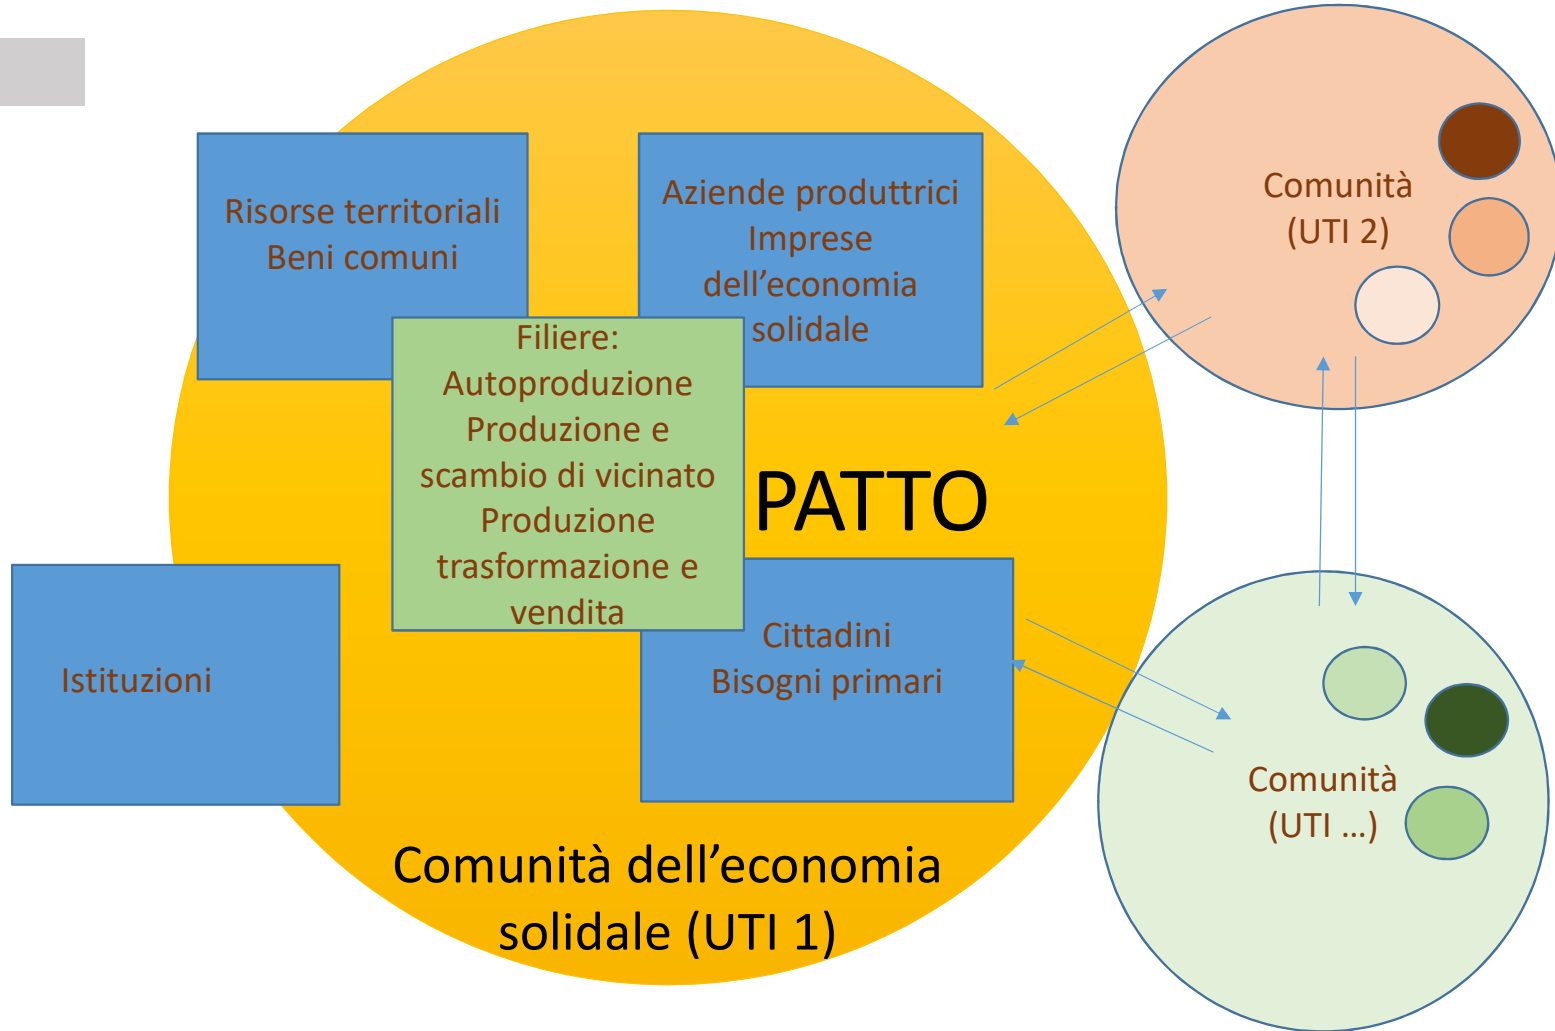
Risorse territoriali
Beni comuni

Aziende produttrici
Imprese
dell’economia
solidale

Filiere:
Autoproduzione
Produzione e
scambio di vicinato
Produzione
trasformazione e
vendita

PATTO

Istituzioni

Cittadini
Bisogni primari

Comunità dell’economia
solidale (UTI 1)

Comunità
(UTI 2)

Comunità
(UTI …)